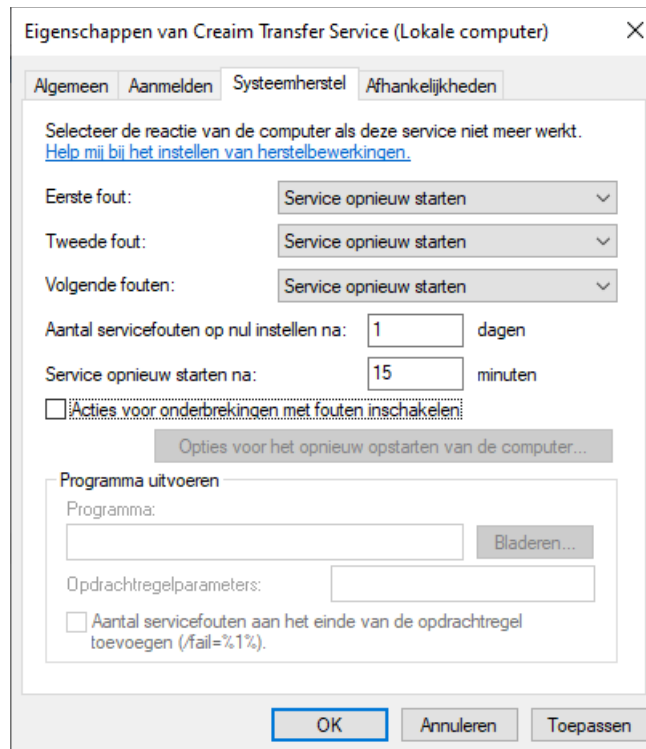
Eigenschappen van Creaim Transfer Service (Lokale computer) ×

Algemeen | Aanmelden | Systeemherstel | Afhankelijkheden

Selecteer de reactie van de computer als deze service niet meer werkt.
Help mij bij het instellen van herstelbewerkingen.

Eerste fout: Service opnieuw starten

Tweede fout: Service opnieuw starten

Volgende fouten: Service opnieuw starten

Aantal servicefouten op nul instellen na: 1 dagen

Service opnieuw starten na: 15 minuten

Acties voor onderbrekingen met fouten inschakelen

Opties voor het opnieuw opstarten van de computer...

Programma uitvoeren

Programma:

Bladeren...

Opdrachtregelparameters:

Aantal servicefouten aan het einde van de opdrachtregel toevoegen (/fail=%1%).

OK | Annuleren | Toepassen